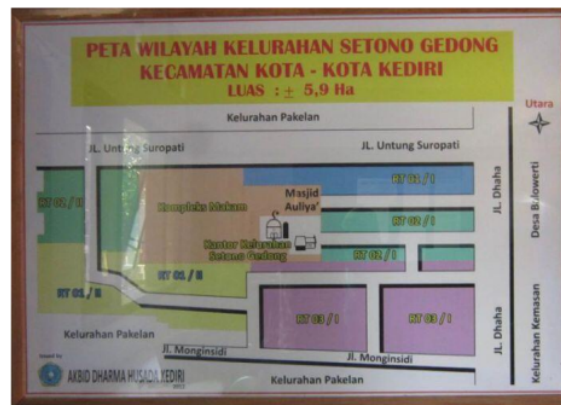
PETA WILAYAH KELURAHAN SETONO GEDONG
KECAMATAN KOTA - KOTA KEDIRI
LUAS : ± 5,9 Ha

Utara

Kelurahan Pakelan

JL. Untung Suropati

JL. Untung Suropati

RT 01 / I

RT 02 / II

Komplek Makam

Masjid Auliya'

RT 02 / I

Kantor Kelurahan Setono Gedong

RT 02 / I

RT 01 / II

RT 01 / II

JL. Dhaha

Desa B. Jowerti

Kelurahan Pakelan

RT 03 / I

RT 03 / I

JL. Dhaha

Kelurahan Kemasan

JL. Monginsidi

JL. Monginsidi

Kelurahan Pakelan

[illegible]

AKBID DHARMA HUSADA KEDIRI